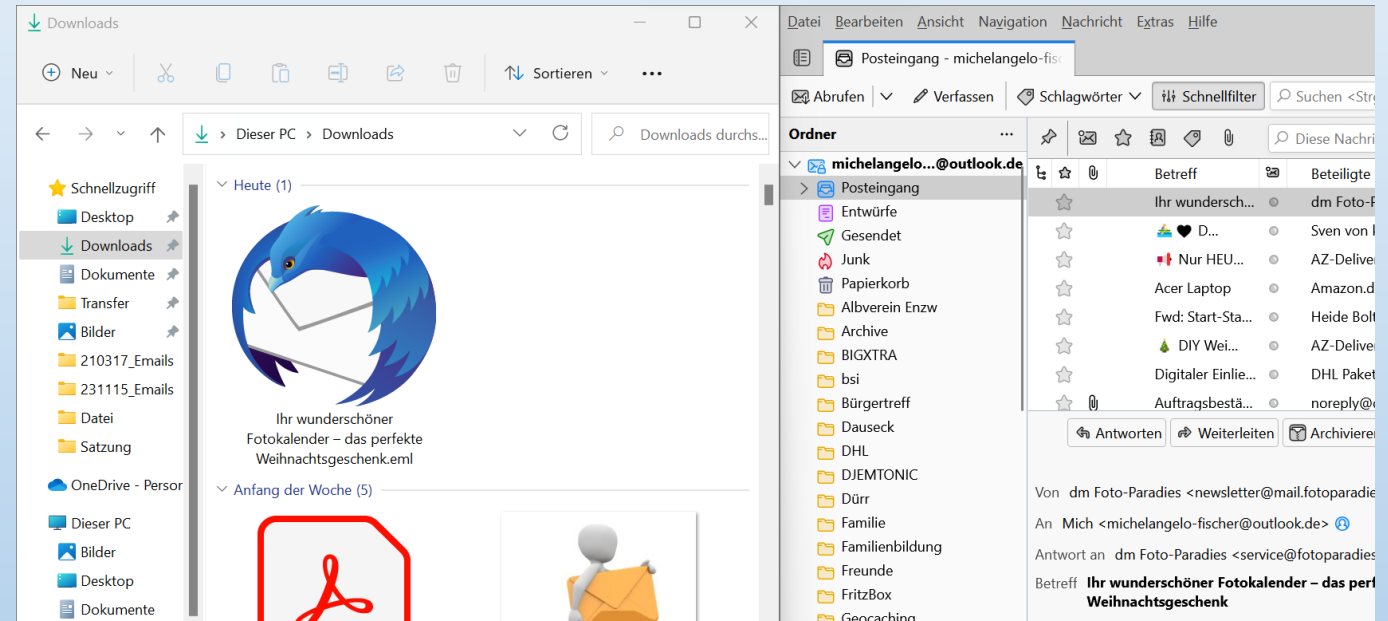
Downloads

Neu

Sortieren

Dieser PC › Downloads

Downloads durchs...

Schnellzugriff
Desktop
Downloads
Dokumente
Transfer
Bilder
210317_Emails
231115_Emails
Datei
Satzung

OneDrive - Persor

Dieser PC
Bilder
Desktop
Dokumente

Heute (1)

Ihr wunderschöner Fotokalender – das perfekte Weihnachtsgeschenk.eml

Anfang der Woche (5)

Datei Bearbeiten Ansicht Navigation Nachricht Extras Hilfe

Posteingang - michelangelo-fisc

Abrufen Verfassen Schlagwörter Schnellfilter Suchen <Str

Ordner

michelangelo...@outlook.de
Posteingang
Entwürfe
Gesendet
Junk
Papierkorb
Albverein Enzw
Archive
BIGXTRA
bsi
Bürgertreff
Dauseck
DHL
DJEMTONIC
Dürr
Familie
Familienbildung
Freunde
FritzBox
Geocaching

Diese Nachri

| Betreff | Beteiligte |
|---|---|
| Ihr wundersch... | dm Foto-P |
| D... | Sven von I |
| Nur HEU... | AZ-Deliver |
| Acer Laptop | Amazon.d |
| Fwd: Start-Sta... | Heide Bolt |
| DIY Wei... | AZ-Deliver |
| Digitaler Einlie... | DHL Paket |
| Auftragsbestä... | noreply@ |

Antworten Weiterleiten Archivieren

Von dm Foto-Paradies <newsletter@mail.fotoparadie

An Mich <michelangelo-fischer@outlook.de>

Antwort an dm Foto-Paradies <service@fotoparadies

Betreff Ihr wunderschöner Fotokalender – das perf Weihnachtsgeschenk